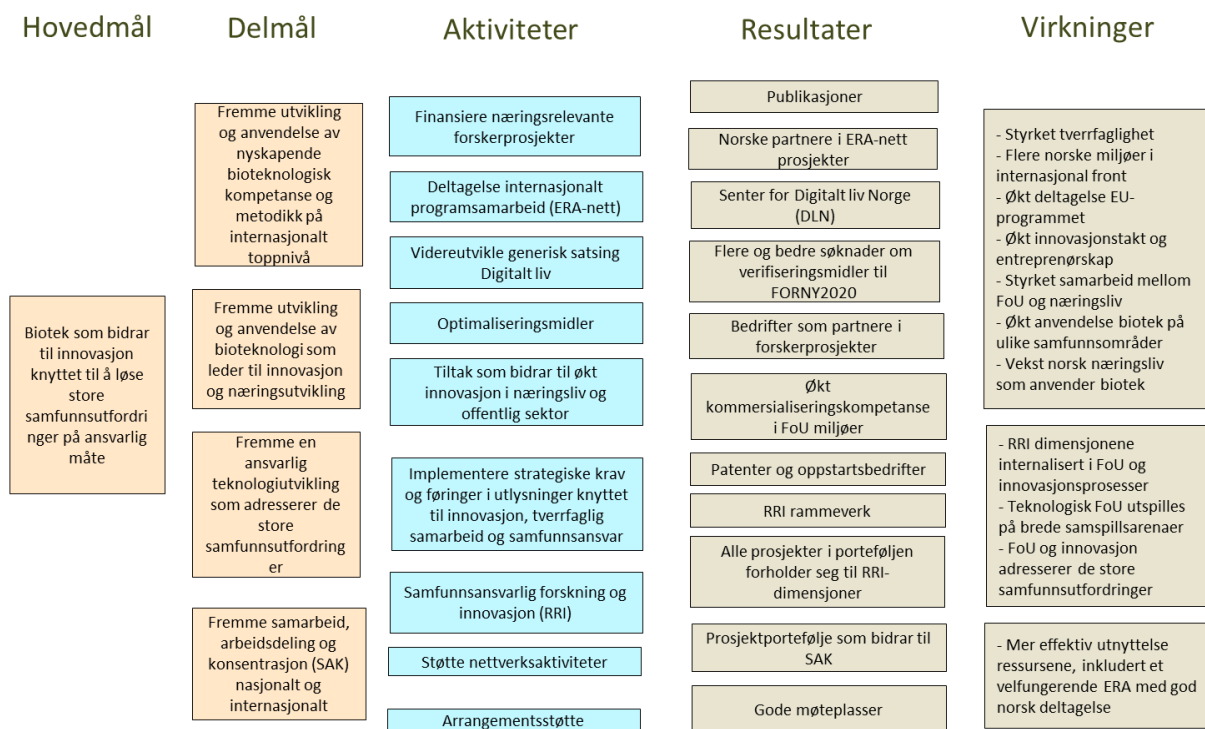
Hovedmål

Biotek som bidrar til innovasjon knyttet til å løse store samfunnsutfordringer på ansvarlig måte

Delmål

Fremme utvikling og anvendelse av nyskapende bioteknologisk kompetanse og metodikk på internasjonalt toppnivå

Fremme utvikling og anvendelse av bioteknologi som leder til innovasjon og næringsutvikling

Fremme en ansvarlig teknologiutvikling som adresserer de store samfunnsutfordringer

Fremme samarbeid, arbeidsdeling og konsentrasjon (SAK) nasjonalt og internasjonalt

Aktiviteter

Finansiere næringsrelevante forskerprosjekter

Deltagelse internasjonalt programsamarbeid (ERA-nett)

Videreutvikle generisk satsing Digitalt liv

Optimaliseringsmidler

Tiltak som bidrar til økt innovasjon i næringsliv og offentlig sektor

Implementere strategiske krav og føringer i utlysninger knyttet til innovasjon, tverrfaglig samarbeid og samfunnsansvar

Samfunnsansvarlig forskning og innovasjon (RRI)

Støtte nettverksaktiviteter

Arrangementsstøtte

Resultater

Publikasjoner

Norske partnere i ERA-nett prosjekter

Senter for Digitalt liv Norge (DLN)

Flere og bedre søknader om verifiseringsmidler til FORNY2020

Bedrifter som partnere i forskerprosjekter

Økt kommersialiseringskompetanse i FoU miljøer

Patenter og oppstartsbedrifter

RRI rammeverk

Alle prosjekter i porteføljen forholder seg til RRI-dimensjoner

Prosjektportefølje som bidrar til SAK

Gode møteplasser

Virkninger

- Styrket tverrfaglighet
- Flere norske miljøer i internasjonal front
- Økt deltagelse EU-programmet
- Økt innovasjonstakt og entreprenørskap
- Styrket samarbeid mellom FoU og næringsliv
- Økt anvendelse biotek på ulike samfunnsområder
- Vekst norsk næringsliv som anvender biotek

- RRI dimensjonene internalisert i FoU og innovasjonsprosesser
- Teknologisk FoU utspilles på brede samspillsarenaer
- FoU og innovasjon adresserer de store samfunnsutfordringer

- Mer effektiv utnyttelse ressursene, inkludert et velfungerende ERA med god norsk deltagelse